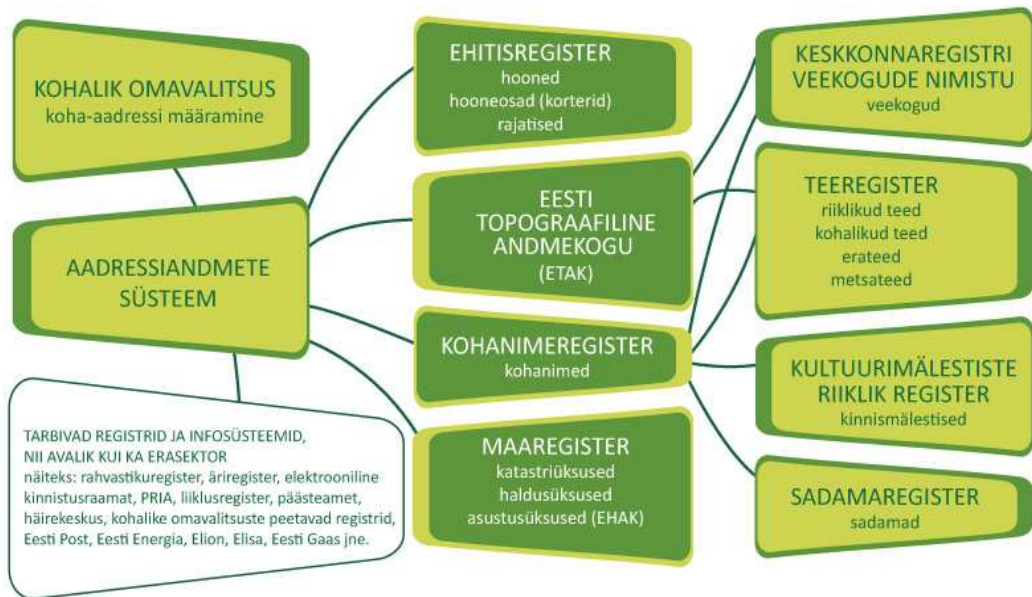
KOHALIK OMAVALITSUS
koha-aadressi määramine

AADRESSIANDMETE SÜSTEEM

TARBIVAD REGISTRID JA INFOSÜSTEEMID, NII AVALIK KUI KA ERASEKTOR
näiteks: rahvastikuregister, äriregister, elektrooniline kinnistusraamat, PRIA, liiklusregister, päästeamet, häirekeskus, kohalike omavalitsuste peetavad registrid, Eesti Post, Eesti Energia, Elion, Elisa, Eesti Gaas jne.

EHITISREGISTER
hooned
hooneosad (korterid)
rajatised

EESTI TOPOGRAAFILINE ANDMEKOGU (ETAK)

KOHANIMEREGISTER
kohanimed

MAAREGISTER
katastriüksused
haldusüksused
asustusüksused (EHAK)

KESKKONNAREGISTRI VEEKOGUDE NIMISTU
veekogud

TEEREGISTER
riiklikud teed
kohalikud teed
erateed
metsateed

KULTUURIMÄLESTISTE RIIKLIK REGISTER
kinnismälestised

SADAMAREGISTER
sadamad